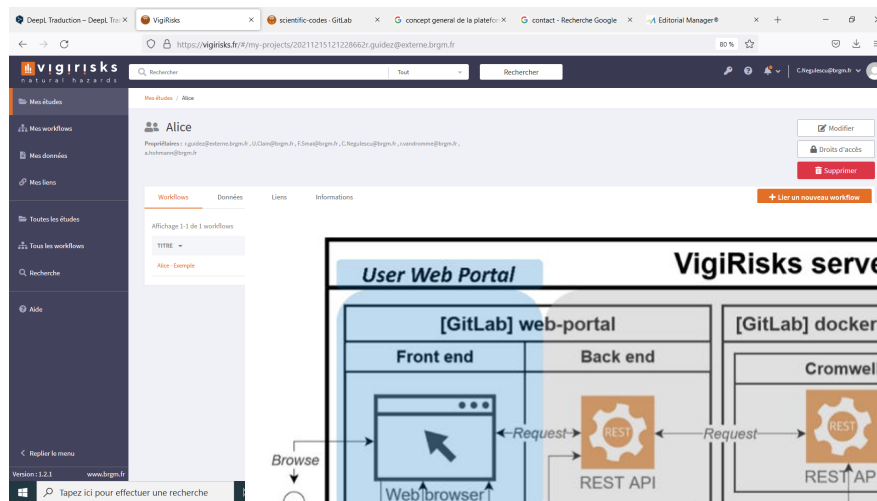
DeepL Traduction – DeepL Tra | VigiRisks | scientific-codes · GitLab | concept general de la platefo | contact - Recherche Google | Editorial Manager®

https://vigirisks.fr/#/my-projects/20211215121228662r.guidez@externe.brgm.fr

80 %

vigirisks
natural hazards

Rechercher | Tout | Rechercher

C.Negulescu@brgm.fr

Mes études
Mes workflows
Mes données
Mes liens
Toutes les études
Tous les workflows
Recherche
Aide

Replier le menu

Version : 1.2.1 www.brgm.fr

Mes études / Alice

Alice

Propriétaires : r.guidez@externe.brgm.fr , U.Clain@brgm.fr , F.Smai@brgm.fr , C.Negulescu@brgm.fr , r.vandromme@brgm.fr , a.hohmann@brgm.fr

Modifier
Droits d'accès
Supprimer

Workflows | Données | Liens | Informations

+ Lier un nouveau workflow

Affichage 1-1 de 1 workflows

TITRE

Alice - Exemple

VigiRisks serve

User Web Portal

[GitLab] web-portal

[GitLab] docker

Front end

Back end

Cromwel

REST

Request

Request

REST

Browse

REST API

REST AP

Web browser

Tapez ici pour effectuer une recherche